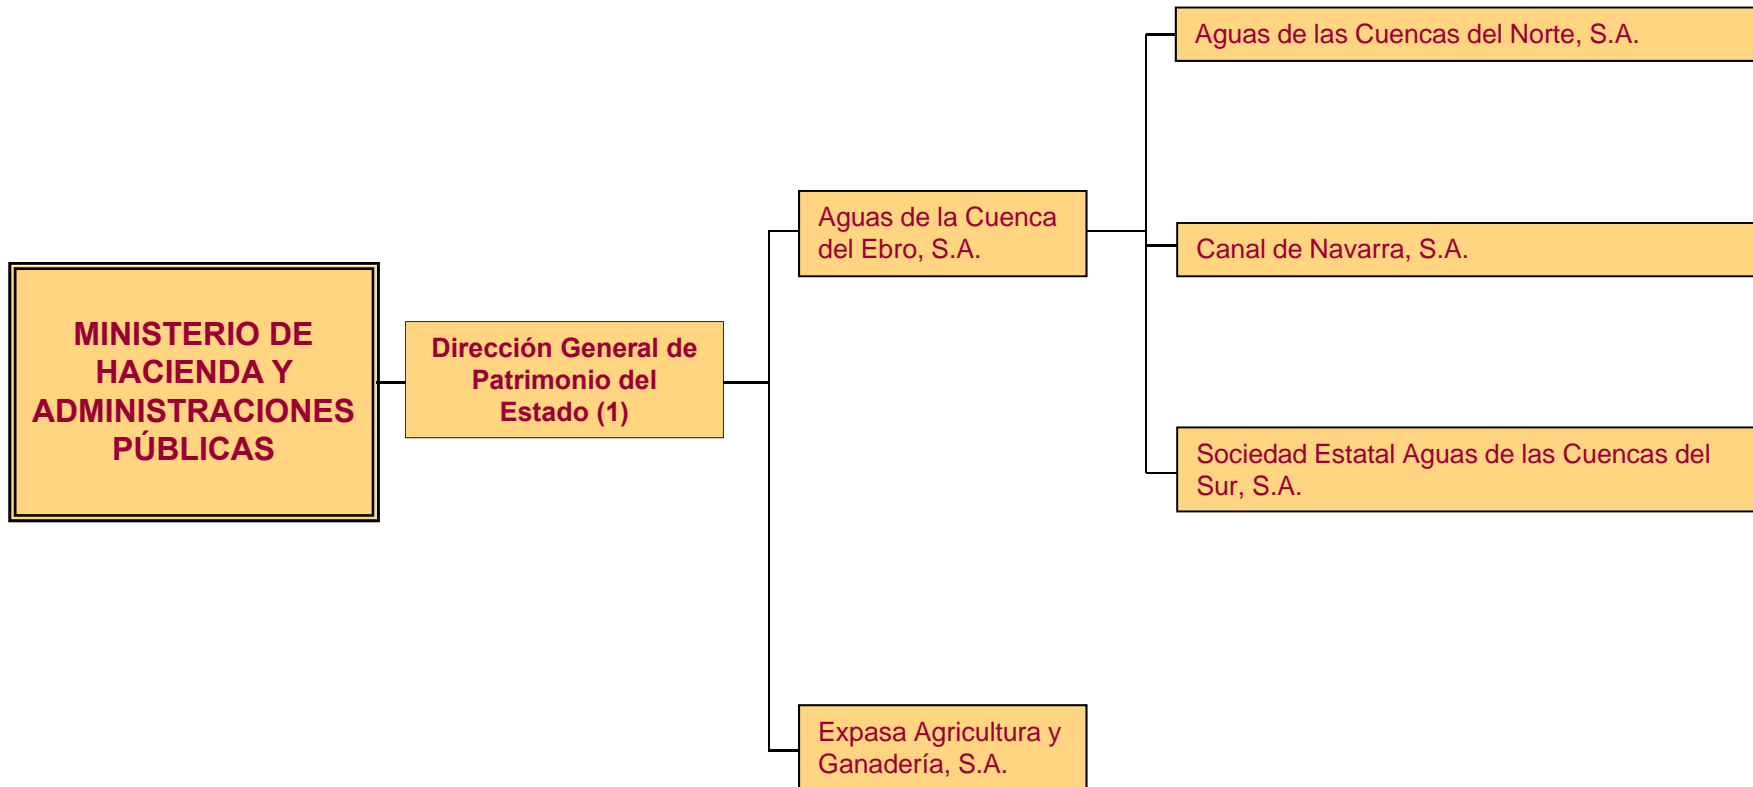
MINISTERIO DE HACIENDA Y ADMINISTRACIONES PÚBLICAS

Dirección General de Patrimonio del Estado (1)

Aguas de la Cuenca del Ebro, S.A.

Aguas de las Cuencas del Norte, S.A.

Canal de Navarra, S.A.

Sociedad Estatal Aguas de las Cuencas del Sur, S.A.

Expasa Agricultura y Ganadería, S.A.